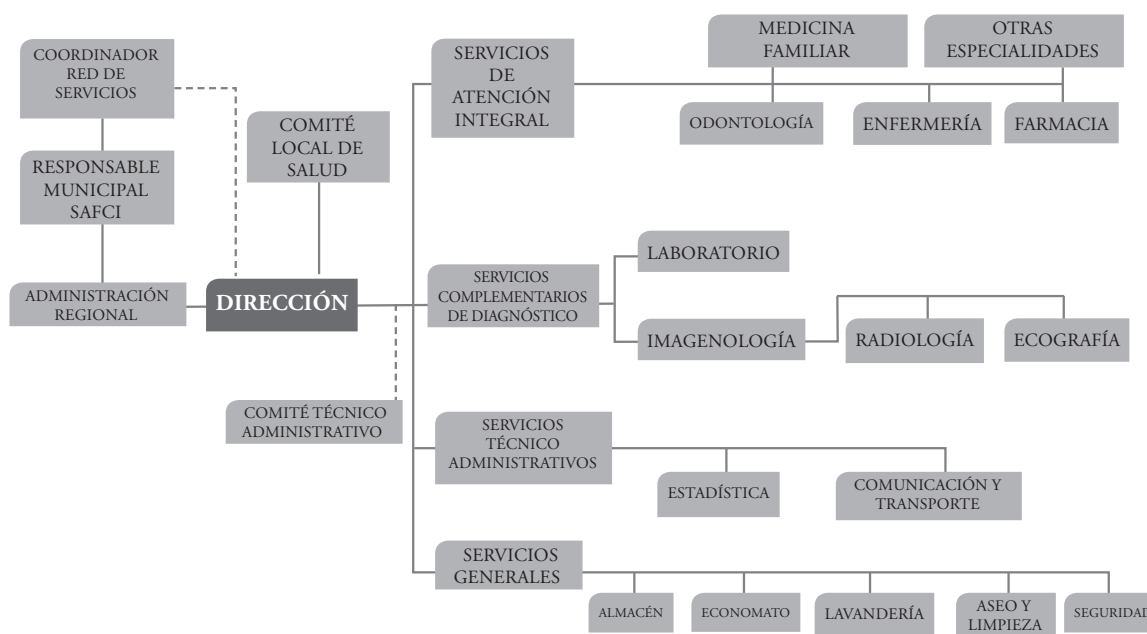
COORDINADOR RED DE SERVICIOS

RESPONSABLE MUNICIPAL SAFCI

ADMINISTRACIÓN REGIONAL

COMITÉ LOCAL DE SALUD

DIRECCIÓN

COMITÉ TÉCNICO ADMINISTRATIVO

SERVICIOS DE ATENCIÓN INTEGRAL

MEDICINA FAMILIAR

OTRAS ESPECIALIDADES

ODONTOLOGÍA

ENFERMERÍA

FARMACIA

SERVICIOS COMPLEMENTARIOS DE DIAGNÓSTICO

LABORATORIO

IMAGENOLOGÍA

RADIOLOGÍA

ECOGRAFÍA

SERVICIOS TÉCNICO ADMINISTRATIVOS

ESTADÍSTICA

COMUNICACIÓN Y TRANSPORTE

SERVICIOS GENERALES

ALMACÉN

ECONOMATO

LAVANDERÍA

ASEO Y LIMPIEZA

SEGURIDAD